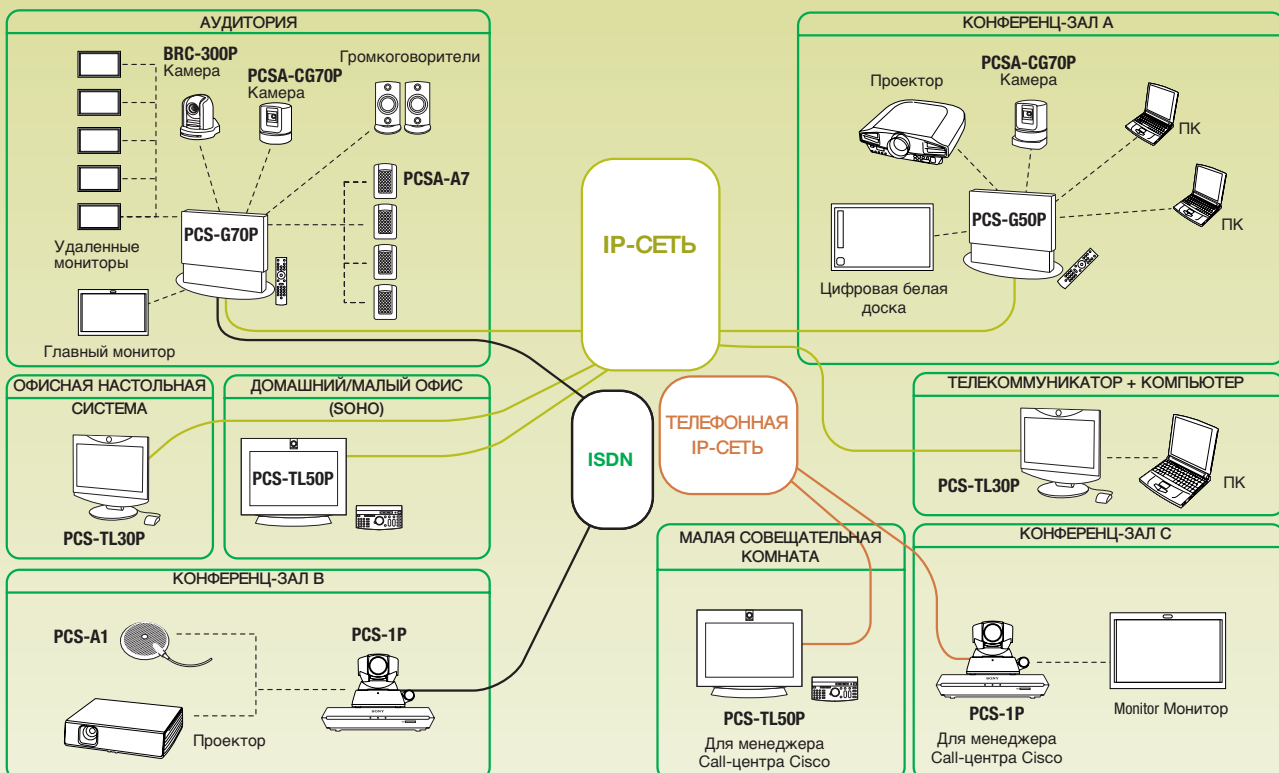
АУДИТОРИЯ

BRC-300P
Камера

PCSA-CG70P
Камера

Громкоговорители

PCSA-A7

PCS-G70P

Удаленные мониторы

Главный монитор

КОНФЕРЕНЦ-ЗАЛ А

Проектор

PCSA-CG70P
Камера

ПК

PCS-G50P

ПК

Цифровая белая доска

IP-СЕТЬ

ISDN

ТЕЛЕФОННАЯ IP-СЕТЬ

ОФИСНАЯ НАСТОЛЬНАЯ СИСТЕМА

PCS-TL30P

ДОМАШНИЙ/МАЛЫЙ ОФИС (SOHO)

PCS-TL50P

ТЕЛЕКОММУНИКАТОР + КОМПЬЮТЕР

PCS-TL30P

ПК

КОНФЕРЕНЦ-ЗАЛ B

PCS-A1

PCS-1P

Проектор

МАЛАЯ СОВЕЩАТЕЛЬНАЯ КОМНАТА

PCS-TL50P
Для менеджера Call-центра Cisco

КОНФЕРЕНЦ-ЗАЛ C

PCS-1P
Для менеджера Call-центра Cisco

Monitor Монитор